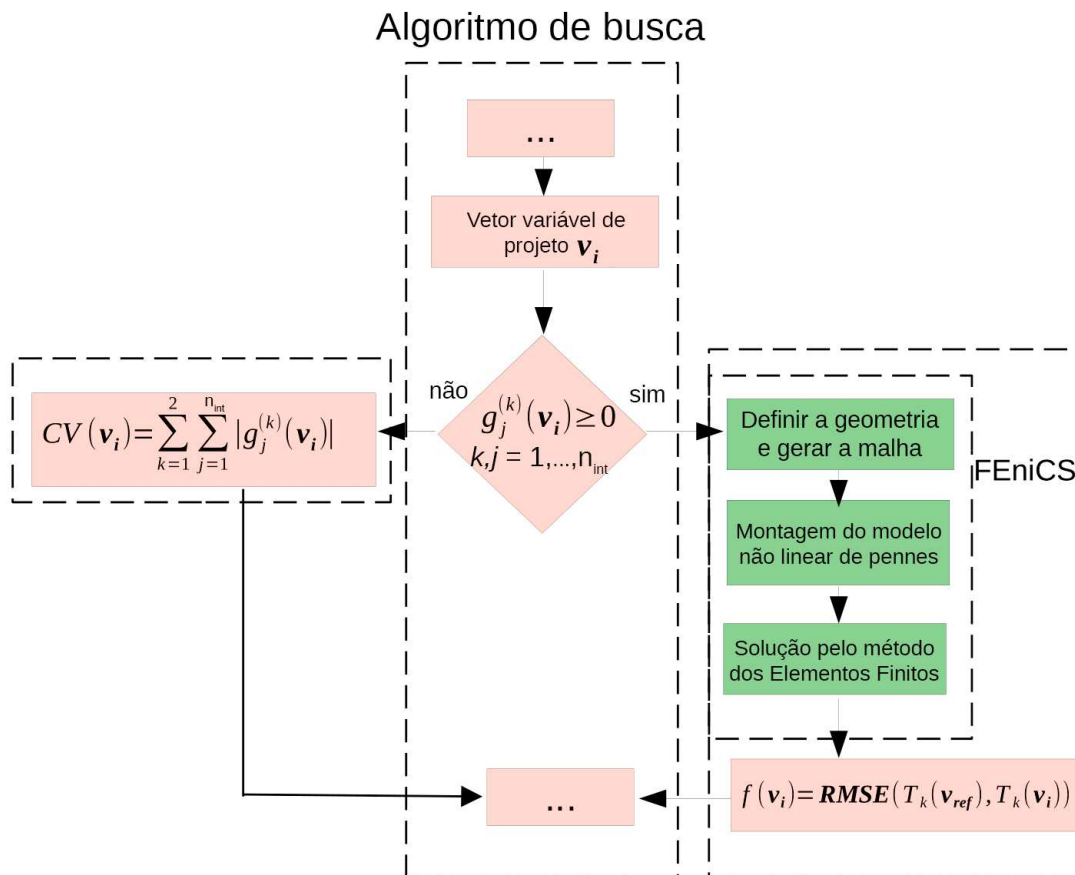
Algoritmo de busca

...

Vetor variável de projeto $\boldsymbol{v_i}$

não

sim

$g_j^{(k)}(\boldsymbol{v_i}) \geq 0$
$k,j = 1,...,n_{int}$

$CV(\boldsymbol{v_i}) = \sum_{k=1}^{2} \sum_{j=1}^{n_{int}} |g_j^{(k)}(\boldsymbol{v_i})|$

Definir a geometria e gerar a malha

FEniCS

Montagem do modelo não linear de pennes

Solução pelo método dos Elementos Finitos

$f(\boldsymbol{v_i}) = \boldsymbol{RMSE}(T_k(\boldsymbol{v_{ref}}), T_k(\boldsymbol{v_i}))$

...